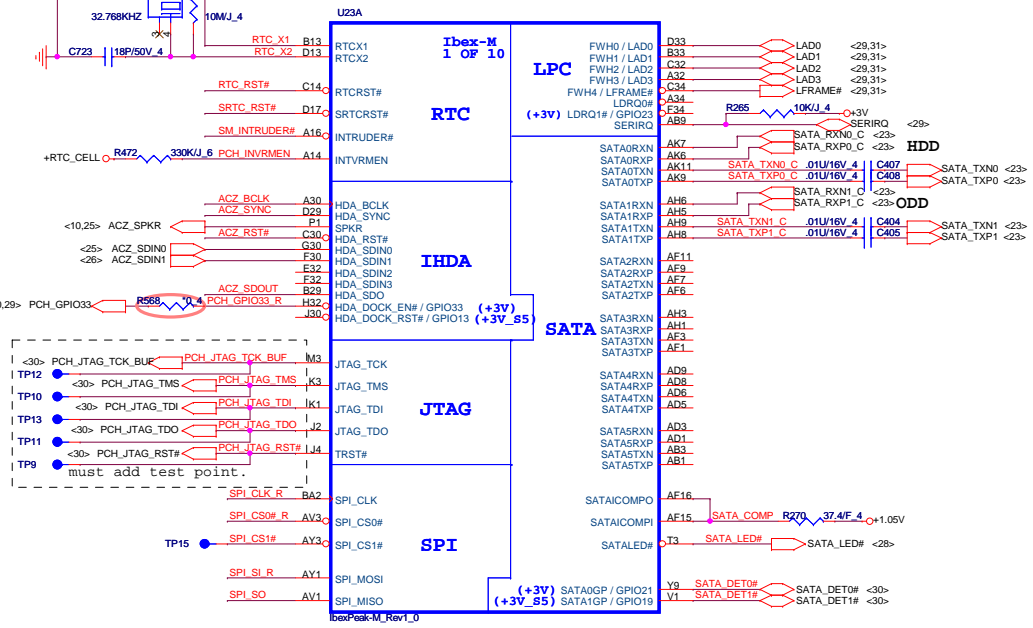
32.768KHZ
10M/J_4
U23A
C723
18P/50V_4
RTC_X1
RTC_X2
B13
D13
RTCX1
RTCX2
Ibex-M
1 OF 10
LPC
FWH0 / LAD0
FWH1 / LAD1
FWH2 / LAD2
FWH3 / LAD3
FWH4 / LFRAME#
LDRQ0#
(+3V) LDRQ1# / GPIO23
SERIRQ
D33
B33
C32
A32
C34
A34
F34
AB9
LAD0 <29,31>
LAD1 <29,31>
LAD2 <29,31>
LAD3 <29,31>
LFRAME# <29,31>
R265
10K/J_4
+3V
SERIRQ <29>
RTC_RST#
C14
RTCRST#
SRTC_RST#
D17
SRTCRST#
RTC
SM_INTRUDER#
A16
INTRUDER#
+RTC_CELL
R472
330K/J_6
PCH_INVRMEN
A14
INTVRMEN
SATA0RXN
SATA0RXP
SATA0TXN
SATA0TXP
AK7
AK6
AK11
AK9
SATA_RXN0_C <23>
SATA_RXP0_C <23>
HDD
SATA_TXN0_C
SATA_TXP0_C
.01U/16V_4
.01U/16V_4
C407
C408
SATA_TXN0 <23>
SATA_TXP0 <23>
ACZ_BCLK
ACZ_SYNC
A30
D29
P1
C30
HDA_BCLK
HDA_SYNC
SPKR
HDA_RST#
<10,25> ACZ_SPKR
ACZ_RST#
<25> ACZ_SDIN0
<26> ACZ_SDIN1
G30
F30
E32
F32
B29
HDA_SDIN0
HDA_SDIN1
HDA_SDIN2
HDA_SDIN3
HDA_SDO
IHDA
ACZ_SDOUT
SATA1RXN
SATA1RXP
SATA1TXN
SATA1TXP
AH6
AH5
AH9
AH8
SATA_RXN1_C <23>
SATA_RXP1_C <23>
ODD
SATA_TXN1_C
SATA_TXP1_C
.01U/16V_4
.01U/16V_4
C404
C405
SATA_TXN1 <23>
SATA_TXP1 <23>
SATA2RXN
SATA2RXP
SATA2TXN
SATA2TXP
AF11
AF9
AF7
AF6
,29> PCH_GPIO33
R568
*0_4
PCH_GPIO33_R
H32
J30
HDA_DOCK_EN# / GPIO33
HDA_DOCK_RST# / GPIO13
(+3V)
(+3V_S5)
SATA
SATA3RXN
SATA3RXP
SATA3TXN
SATA3TXP
AH3
AH1
AF3
AF1
<30> PCH_JTAG_TCK_BUF
PCH_JTAG_TCK_BUF
M3
JTAG_TCK
TP12
<30> PCH_JTAG_TMS
PCH_JTAG_TMS
K3
JTAG_TMS
TP10
<30> PCH_JTAG_TDI
PCH_JTAG_TDI
K1
JTAG_TDI
JTAG
TP13
<30> PCH_JTAG_TDO
PCH_JTAG_TDO
J2
JTAG_TDO
TP11
TP9
<30> PCH_JTAG_RST#
PCH_JTAG_RST#
J4
TRST#
must add test point.
SATA4RXN
SATA4RXP
SATA4TXN
SATA4TXP
AD9
AD8
AD6
AD5
SATA5RXN
SATA5RXP
SATA5TXN
SATA5TXP
AD3
AD1
AB3
AB1
SPI_CLK_R
BA2
SPI_CLK
SPI_CS0#_R
AV3
SPI_CS0#
TP15
SPI_CS1#
AY3
SPI_CS1#
SPI
SATAICOMPO
SATAICOMPI
AF16
AF15
SATA_COMP
R270
37.4/F_4
+1.05V
SATALED#
T3
SATA_LED#
SATA_LED# <28>
SPI_SI_R
AY1
SPI_MOSI
SPI_SO
AV1
SPI_MISO
(+3V) SATA0GP / GPIO21
(+3V_S5) SATA1GP / GPIO19
Y9
V1
SATA_DET0#
SATA_DET1#
SATA_DET0# <30>
SATA_DET1# <30>
IbexPeak-M_Rev1_0